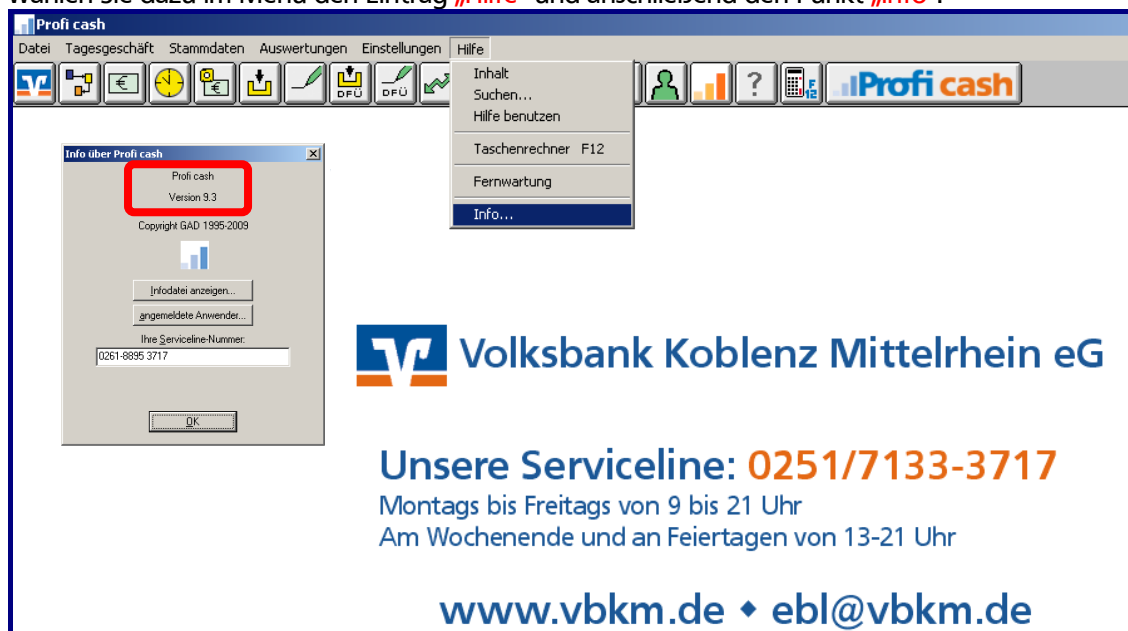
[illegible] „Hilfe“ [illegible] „Info“.

Profi cash

Datei Tagesgeschäft Stammdaten Auswertungen Einstellungen Hilfe

DFÜ DFÜ

Inhalt
Suchen...
Hilfe benutzen
Taschenrechner F12
Fernwartung
Info...

? F12 Profi cash

Info über Profi cash

Profi cash
Version 9.3

Copyright GAD 1995-2009

Infodatei anzeigen...

angemeldete Anwender...

Ihre Serviceline-Nummer:
0261-8895 3717

OK

Volksbank Koblenz Mittelrhein eG

Unsere Serviceline: 0251/7133-3717
Montags bis Freitags von 9 bis 21 Uhr
Am Wochenende und an Feiertagen von 13-21 Uhr

www.vbkm.de • ebl@vbkm.de